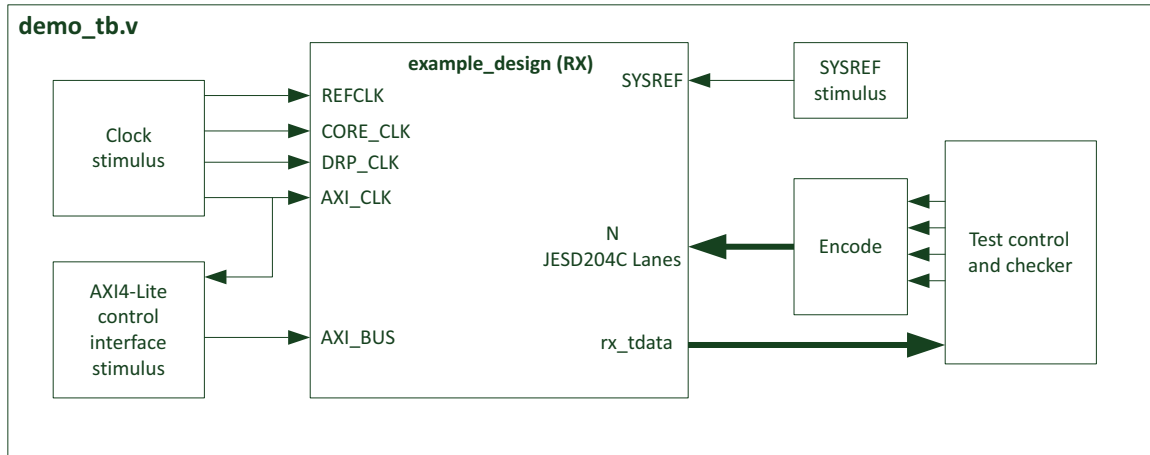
demo_tb.v

Clock stimulus

AXI4-Lite control interface stimulus

example_design (RX)

REFCLK

CORE_CLK

DRP_CLK

AXI_CLK

AXI_BUS

SYSREF

N
JESD204C Lanes

rx_tdata

SYSREF stimulus

Encode

Test control and checker